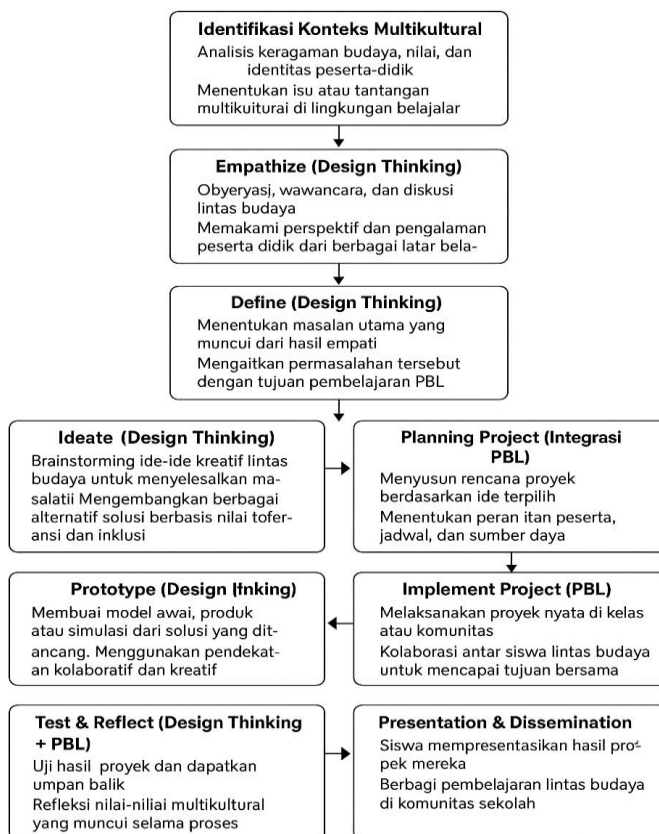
Identifikasi Konteks Multikultural

Analisis keragaman budaya, nilai, dan identitas peserta-didik

Menentukan isu atau tantangan multikulturai di lingkungan belajalar

Empathize (Design Thinking)

Obyeryasj, wawancara, dan diskusi lintas budaya

Memakami perspektif dan pengalaman peserta didik dari berbagai latar bela-

Define (Design Thinking)

Menentukan masalan utama yang muncui dari hasil empati

Mengaitkan permasalahan tersebut dengan tujuan pembelajaran PBL

Ideate (Design Thinking)

Brainstorming ide-ide kreatif lintas budaya untuk menyelesaikan masalatii Mengembangkan berbagai alternatif solusi berbasis nilai toferansi dan inklusi

Planning Project (Integrasi PBL)

Menyusun rencana proyek berdasarkan ide terpilih

Menentukan peran itan peserta, jadwal, dan sumber daya

Prototype (Design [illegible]nking)

Membuai model awai, produk atau simulasi dari solusi yang ditancang. Menggunakan pendekatan kolaboratif dan kreatif

Implement Project (PBL)

Melaksanakan proyek nyata di kelas atau komunitas

Kolaborasi antar siswa lintas budaya untuk mencapai tujuan bersama

Test & Reflect (Design Thinking + PBL)

Uji hasil proyek dan dapatkan umpan balik

Refleksi nilai-niliai multikultural yang muncui selama proses

Presentation & Dissemination

Siswa mempresentasikan hasil propek mereka

Berbagi pembelajaran lintas budaya di komunitas sekolah